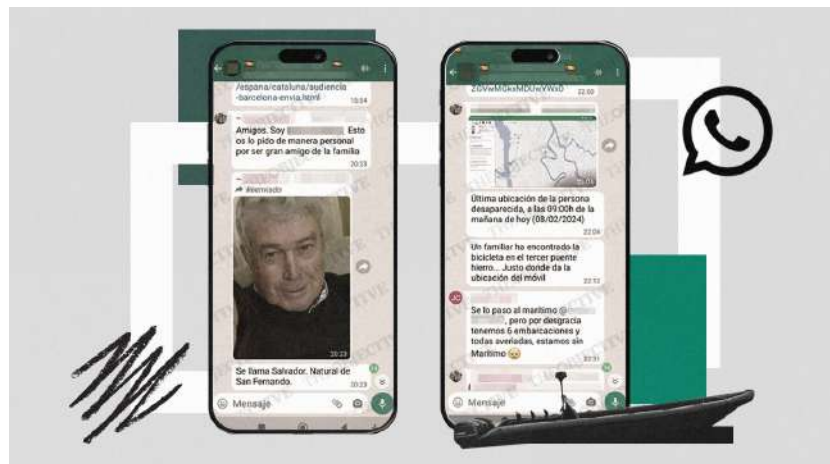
/espana/cataluna/audiencia-barcelona-envia.html
10:54

Amigos. Soy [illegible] Esto os lo pido de manera personal por ser gran amigo de la familia
20:23

Reenviado

20:23

Se llama Salvador. Natural de San Fernando.

Mensaje

ZGVwMGkxMDUwYWxD
22:50

Última ubicación de la persona desaparecida, a las 09:00h de la mañana de hoy (08/02/2024)
22:04

Un familiar ha encontrado la bicicleta en el tercer puente hierro... Justo donde da la ubicación del móvil
22:13

Se lo paso al marítimo @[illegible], pero por desgracia tenemos 6 embarcaciones y todas averiadas, estamos sin Marítimo 😥
22:31

Mensaje